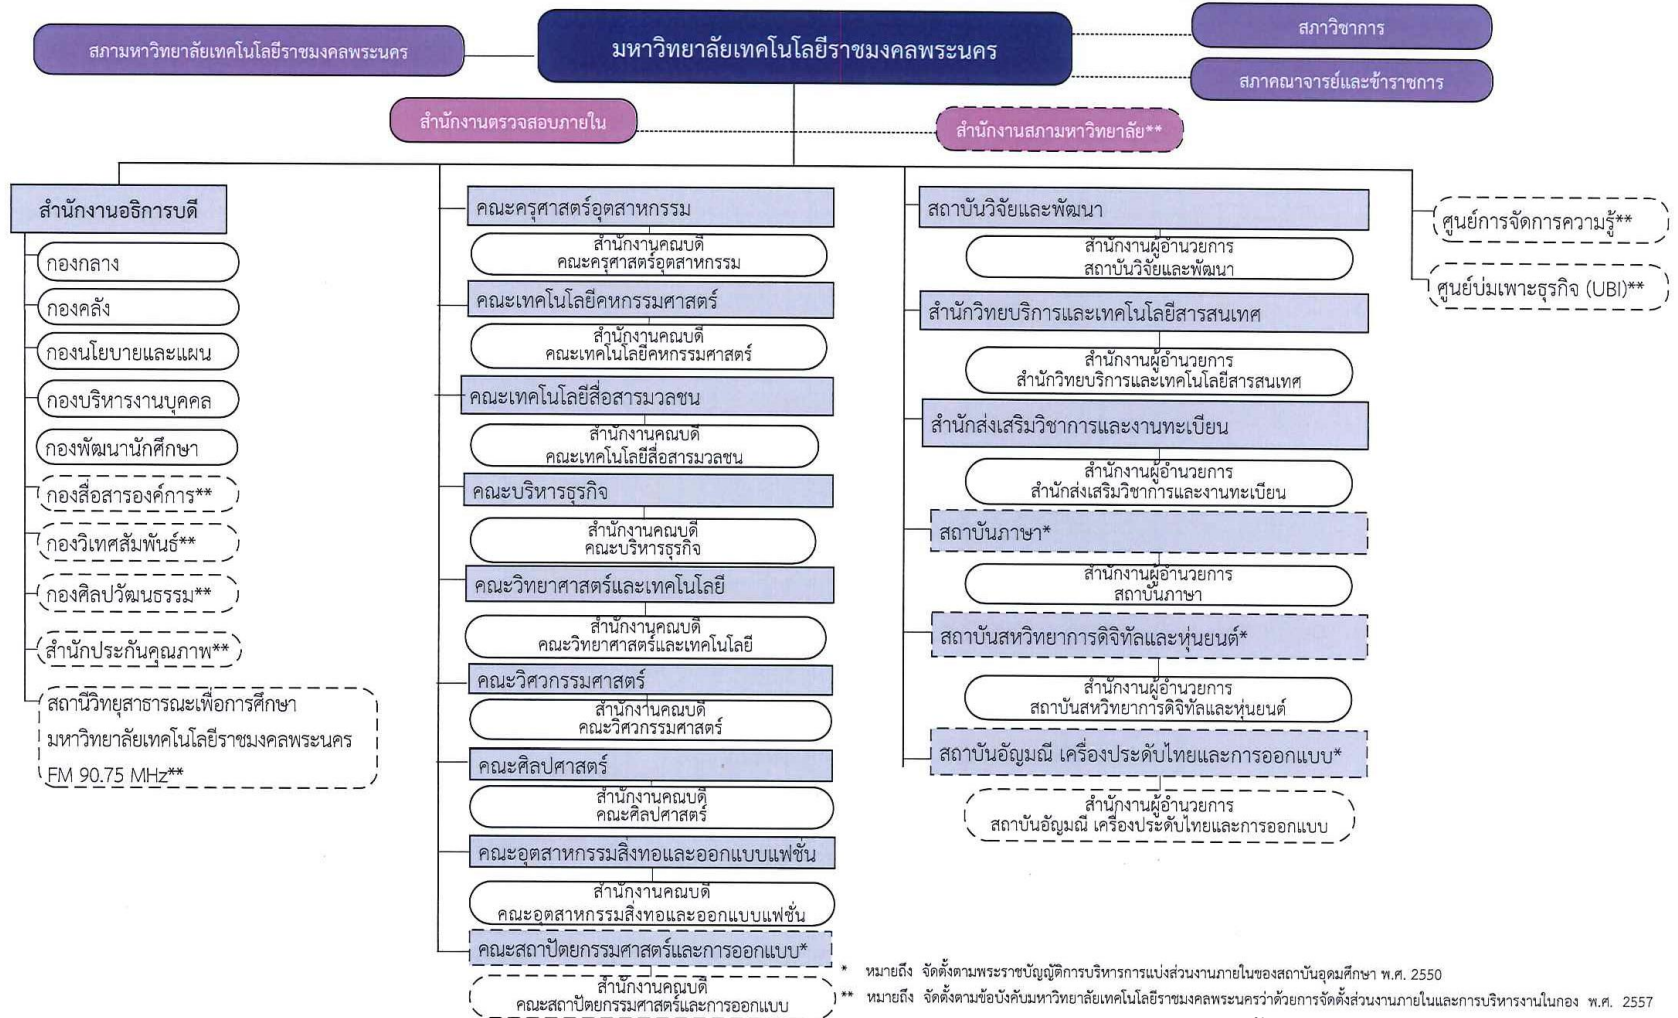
สภามหาวิทยาลัยเทคโนโลยีราชมงคลพระนคร

มหาวิทยาลัยเทคโนโลยีราชมงคลพระนคร

สภาวิชาการ

สภาคณาจารย์และข้าราชการ

สำนักงานตรวจสอบภายใน

สำนักงานสภามหาวิทยาลัย**

สำนักงานอธิการบดี

กองกลาง

กองคลัง

กองนโยบายและแผน

กองบริหารงานบุคคล

กองพัฒนานักศึกษา

กองสื่อสารองค์การ**

กองวิเทศสัมพันธ์**

กองศิลปวัฒนธรรม**

สำนักประกันคุณภาพ**

สถานีวิทยุสาธารณะเพื่อการศึกษา มหาวิทยาลัยเทคโนโลยีราชมงคลพระนคร FM 90.75 MHz**

คณะครุศาสตร์อุตสาหกรรม

สำนักงานคณบดี คณะครุศาสตร์อุตสาหกรรม

คณะเทคโนโลยีคหกรรมศาสตร์

สำนักงานคณบดี คณะเทคโนโลยีคหกรรมศาสตร์

คณะเทคโนโลยีสื่อสารมวลชน

สำนักงานคณบดี คณะเทคโนโลยีสื่อสารมวลชน

คณะบริหารธุรกิจ

สำนักงานคณบดี คณะบริหารธุรกิจ

คณะวิทยาศาสตร์และเทคโนโลยี

สำนักงานคณบดี คณะวิทยาศาสตร์และเทคโนโลยี

คณะวิศวกรรมศาสตร์

สำนักงานคณบดี คณะวิศวกรรมศาสตร์

คณะศิลปศาสตร์

สำนักงานคณบดี คณะศิลปศาสตร์

คณะอุตสาหกรรมสิ่งทอและออกแบบแฟชั่น

สำนักงานคณบดี คณะอุตสาหกรรมสิ่งทอและออกแบบแฟชั่น

คณะสถาปัตยกรรมศาสตร์และการออกแบบ*

สำนักงานคณบดี คณะสถาปัตยกรรมศาสตร์และการออกแบบ

สถาบันวิจัยและพัฒนา

สำนักงานผู้อำนวยการ สถาบันวิจัยและพัฒนา

สำนักวิทยบริการและเทคโนโลยีสารสนเทศ

สำนักงานผู้อำนวยการ สำนักวิทยบริการและเทคโนโลยีสารสนเทศ

สำนักส่งเสริมวิชาการและงานทะเบียน

สำนักงานผู้อำนวยการ สำนักส่งเสริมวิชาการและงานทะเบียน

สถาบันภาษา*

สำนักงานผู้อำนวยการ สถาบันภาษา

สถาบันสหวิทยาการดิจิทัลและหุ่นยนต์*

สำนักงานผู้อำนวยการ สถาบันสหวิทยาการดิจิทัลและหุ่นยนต์

สถาบันอัญมณี เครื่องประดับไทยและการออกแบบ*

สำนักงานผู้อำนวยการ สถาบันอัญมณี เครื่องประดับไทยและการออกแบบ

ศูนย์การจัดการความรู้**

ศูนย์บ่มเพาะธุรกิจ (UBI)**

* หมายถึง จัดตั้งตามพระราชบัญญัติการบริหารการแบ่งส่วนงานภายในของสถาบันอุดมศึกษา พ.ศ. 2550

** หมายถึง จัดตั้งตามข้อบังคับมหาวิทยาลัยเทคโนโลยีราชมงคลพระนครว่าด้วยการจัดตั้งส่วนงานภายในและการบริหารงานในกอง พ.ศ. 2557